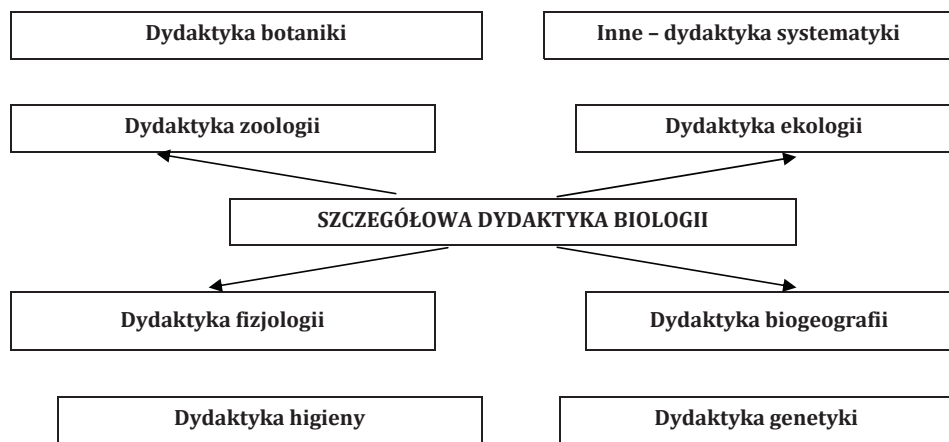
Dydaktyka botaniki

Inne – dydaktyka systematyki

Dydaktyka zoologii

Dydaktyka ekologii

SZCZEGÓŁOWA DYDAKTYKA BIOLOGII

Dydaktyka fizjologii

Dydaktyka biogeografii

Dydaktyka higieny

Dydaktyka genetyki